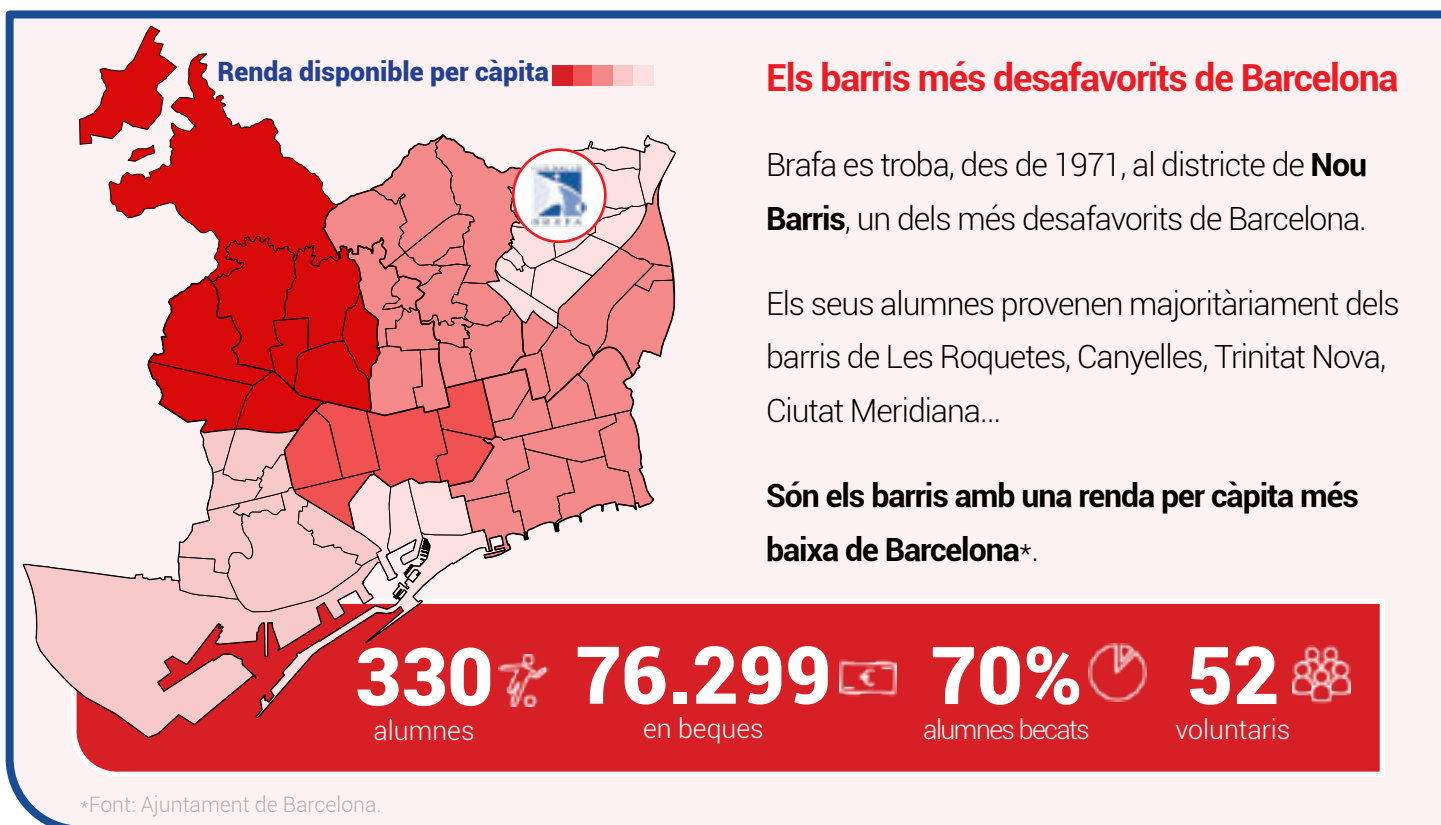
Renda disponible per càpita

Els barris més desafavorits de Barcelona

Brafa es troba, des de 1971, al districte de **Nou Barris**, un dels més desafavorits de Barcelona.

Els seus alumnes provenen majoritàriament dels barris de Les Roquetes, Canyelles, Trinitat Nova, Ciutat Meridiana...

**Són els barris amb una renda per càpita més baixa de Barcelona**\*.

330 alumnes

76.299 en beques

70% alumnes becats

52 voluntaris

\*Font: Ajuntament de Barcelona.